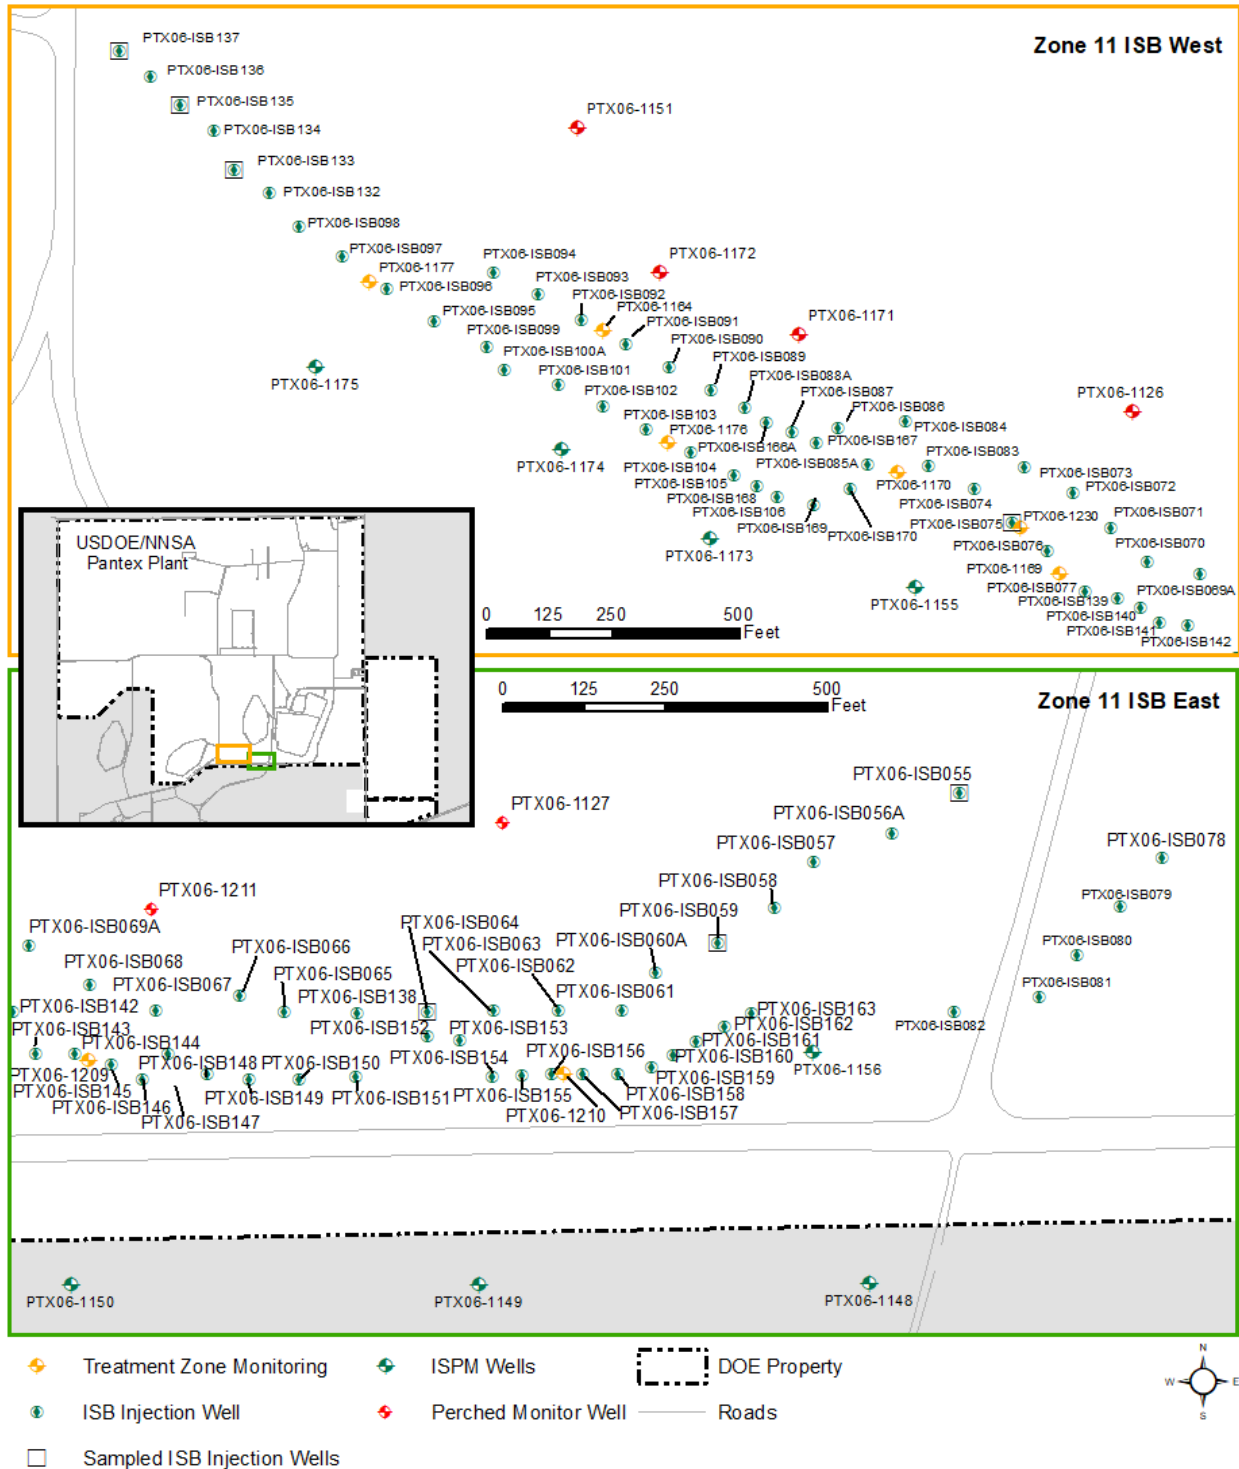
Zone 11 ISB West

PTX06-ISB137
PTX06-ISB136
PTX06-ISB135
PTX06-ISB134
PTX06-ISB133
PTX06-ISB132
PTX06-ISB098
PTX06-ISB097
PTX06-1177
PTX06-ISB096
PTX06-ISB094
PTX06-ISB093
PTX06-ISB092
PTX06-1164
PTX06-ISB095
PTX06-ISB099
PTX06-ISB091
PTX06-ISB100A
PTX06-ISB090
PTX06-ISB101
PTX06-ISB089
PTX06-ISB102
PTX06-ISB088A
PTX06-ISB087
PTX06-ISB086
PTX06-ISB103
PTX06-1176
PTX06-ISB084
PTX06-ISB166A
PTX06-ISB167
PTX06-ISB083
PTX06-ISB104
PTX06-ISB085A
PTX06-ISB105
PTX06-1170
PTX06-ISB073
PTX06-ISB072
PTX06-ISB168
PTX06-ISB074
PTX06-ISB106
PTX06-1230
PTX06-ISB071
PTX06-ISB169
PTX06-ISB075
PTX06-ISB170
PTX06-ISB076
PTX06-ISB070
PTX06-1169
PTX06-ISB077
PTX06-ISB069A
PTX06-ISB139
PTX06-ISB140
PTX06-ISB141
PTX06-ISB142
PTX06-1151
PTX06-1172
PTX06-1171
PTX06-1175
PTX06-1126
PTX06-1174
PTX06-1173
PTX06-1155

USDOE/NNSA
Pantex Plant

0 125 250 500
Feet

Zone 11 ISB East

0 125 250 500
Feet

PTX06-ISB055
PTX06-1127
PTX06-ISB056A
PTX06-ISB057
PTX06-ISB078
PTX06-ISB058
PTX06-ISB079
PTX06-1211
PTX06-ISB059
PTX06-ISB069A
PTX06-ISB064
PTX06-ISB063
PTX06-ISB060A
PTX06-ISB080
PTX06-ISB066
PTX06-ISB068
PTX06-ISB062
PTX06-ISB065
PTX06-ISB067
PTX06-ISB081
PTX06-ISB061
PTX06-ISB138
PTX06-ISB142
PTX06-ISB163
PTX06-ISB143
PTX06-ISB162
PTX06-ISB082
PTX06-ISB152
PTX06-ISB153
PTX06-ISB161
PTX06-ISB144
PTX06-ISB156
PTX06-ISB160
PTX06-1156
PTX06-ISB148
PTX06-ISB150
PTX06-ISB154
PTX06-1209
PTX06-ISB159
PTX06-ISB145
PTX06-ISB158
PTX06-ISB149
PTX06-ISB151
PTX06-ISB155
PTX06-ISB146
PTX06-1210
PTX06-ISB157
PTX06-ISB147
PTX06-1150
PTX06-1149
PTX06-1148

Treatment Zone Monitoring
ISPM Wells
DOE Property
ISB Injection Well
Perched Monitor Well
Roads
Sampled ISB Injection Wells

N
W
E
S